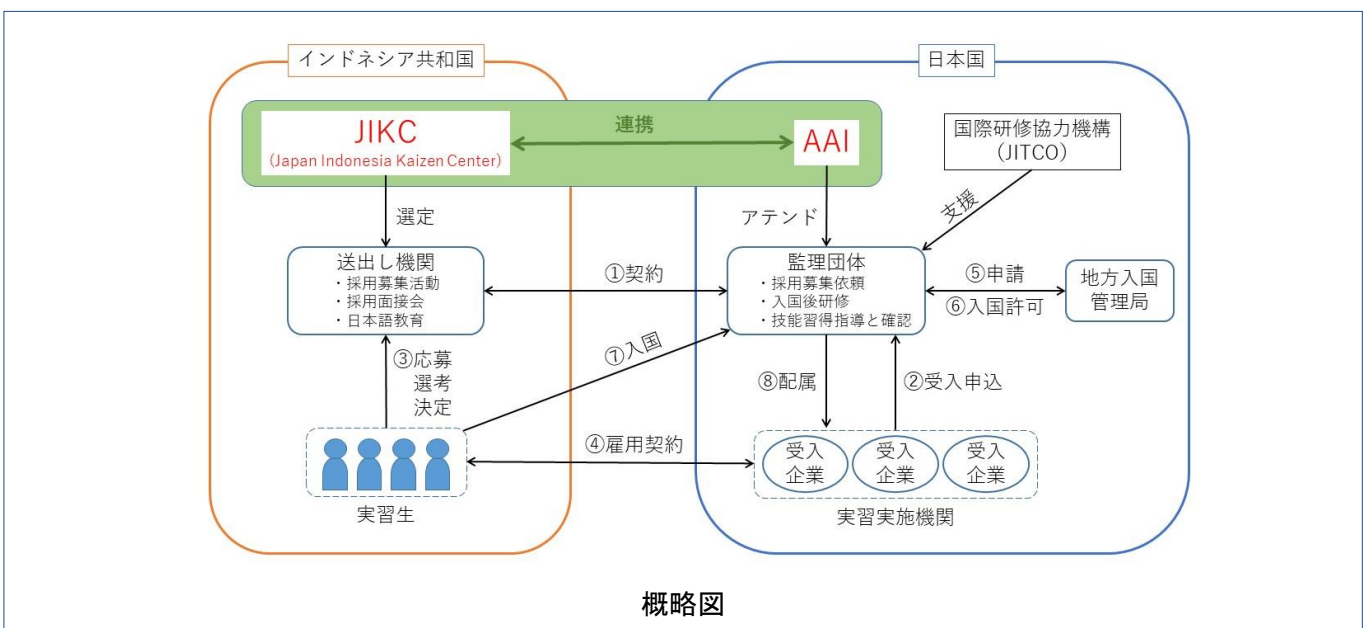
インドネシア共和国

日本国

JIKC
(Japan Indonesia Kaizen Center)

連携

AAI

国際研修協力機構
(JITCO)

選定

アテンド

支援

送出し機関
・採用募集活動
・採用面接会
・日本語教育

①契約

監理団体
・採用募集依頼
・入国後研修
・技能習得指導と確認

⑤申請

⑥入国許可

地方入国管理局

⑦入国

③応募
選考
決定

⑧配属

②受入申込

④雇用契約

受入企業

受入企業

受入企業

実習生

実習実施機関

概略図